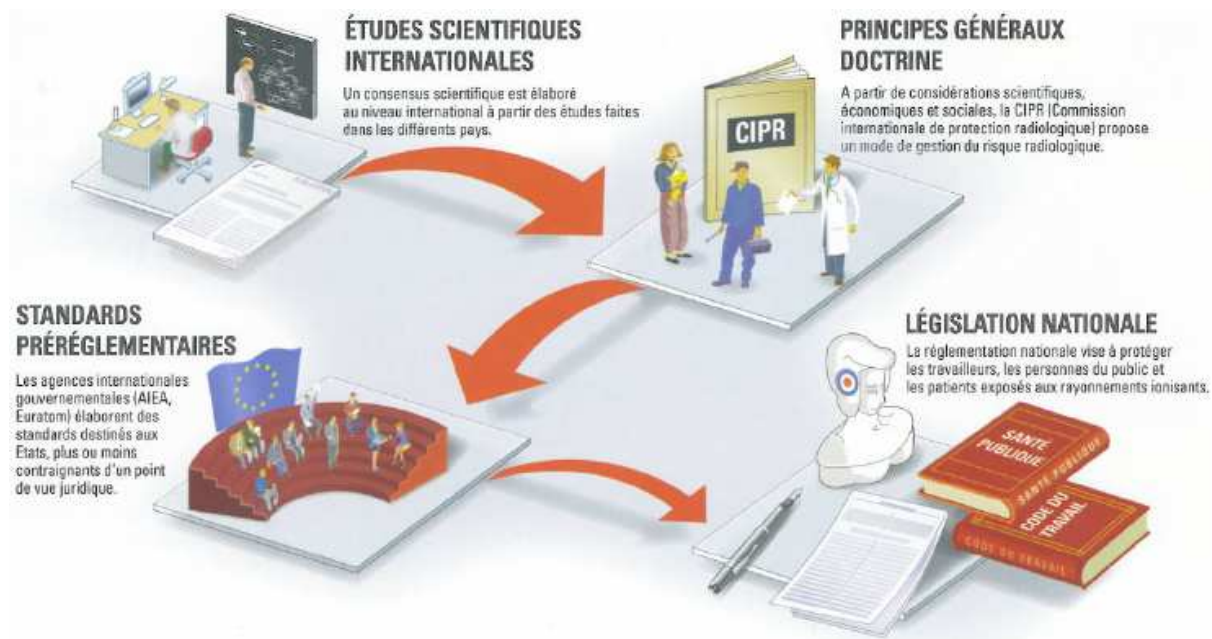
ÉTUDES SCIENTIFIQUES INTERNATIONALES

Un consensus scientifique est élaboré au niveau international à partir des études faites dans les différents pays.

PRINCIPES GÉNÉRAUX DOCTRINE

A partir de considérations scientifiques, économiques et sociales, la CIPR (Commission internationale de protection radiologique) propose un mode de gestion du risque radiologique.

CIPR

STANDARDS PRÉRÉGLEMENTAIRES

Les agences internationales gouvernementales (AIEA, Euratom) élaborent des standards destinés aux Etats, plus ou moins contraignants d'un point de vue juridique.

LÉGISLATION NATIONALE

La réglementation nationale vise à protéger les travailleurs, les personnes du public et les patients exposés aux rayonnements ionisants.

SANTE PUBLIQUE

SANTE PUBLIQUE

CODE DU TRAVAIL

CODE DU TRAVAIL